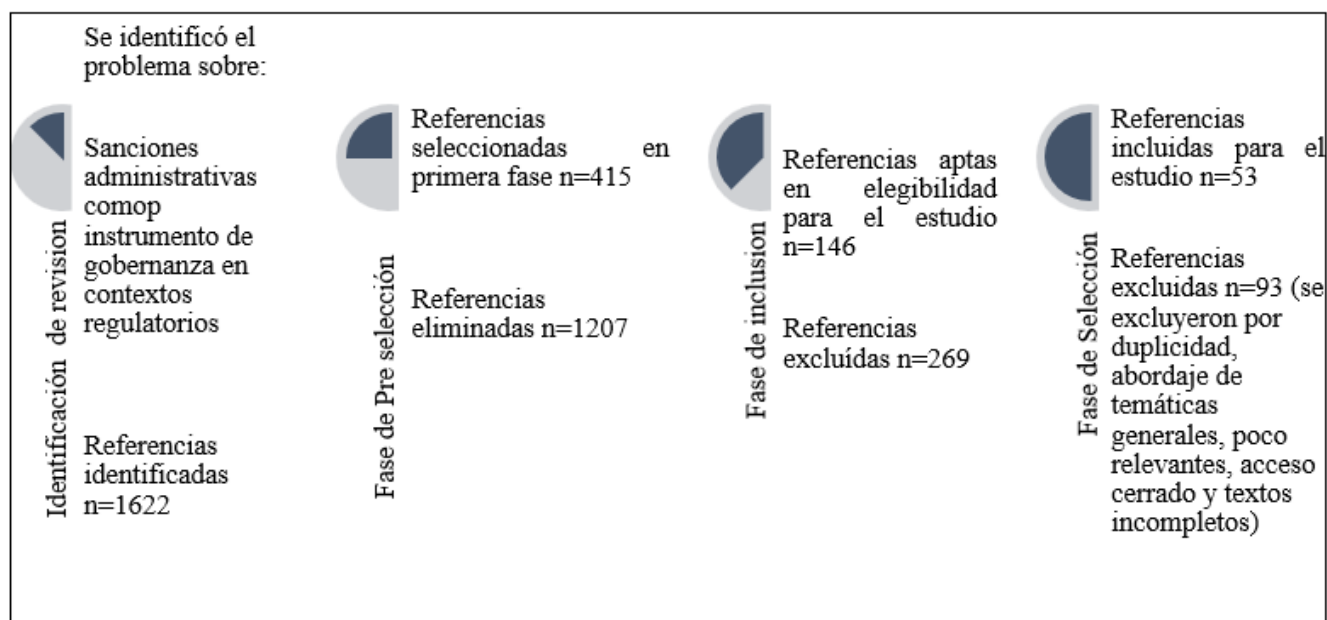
Identificación de revision

Se identificó el problema sobre:

Sanciones administrativas comop instrumento de gobernanza en contextos regulatorios

Referencias identificadas n=1622

Fase de Pre selección

Referencias seleccionadas en primera fase n=415

Referencias eliminadas n=1207

Fase de inclusion

Referencias aptas en elegibilidad para el estudio n=146

Referencias excluídas n=269

Fase de Selección

Referencias incluidas para el estudio n=53

Referencias excluidas n=93 (se excluyeron por duplicidad, abordaje de temáticas generales, poco relevantes, acceso cerrado y textos incompletos)